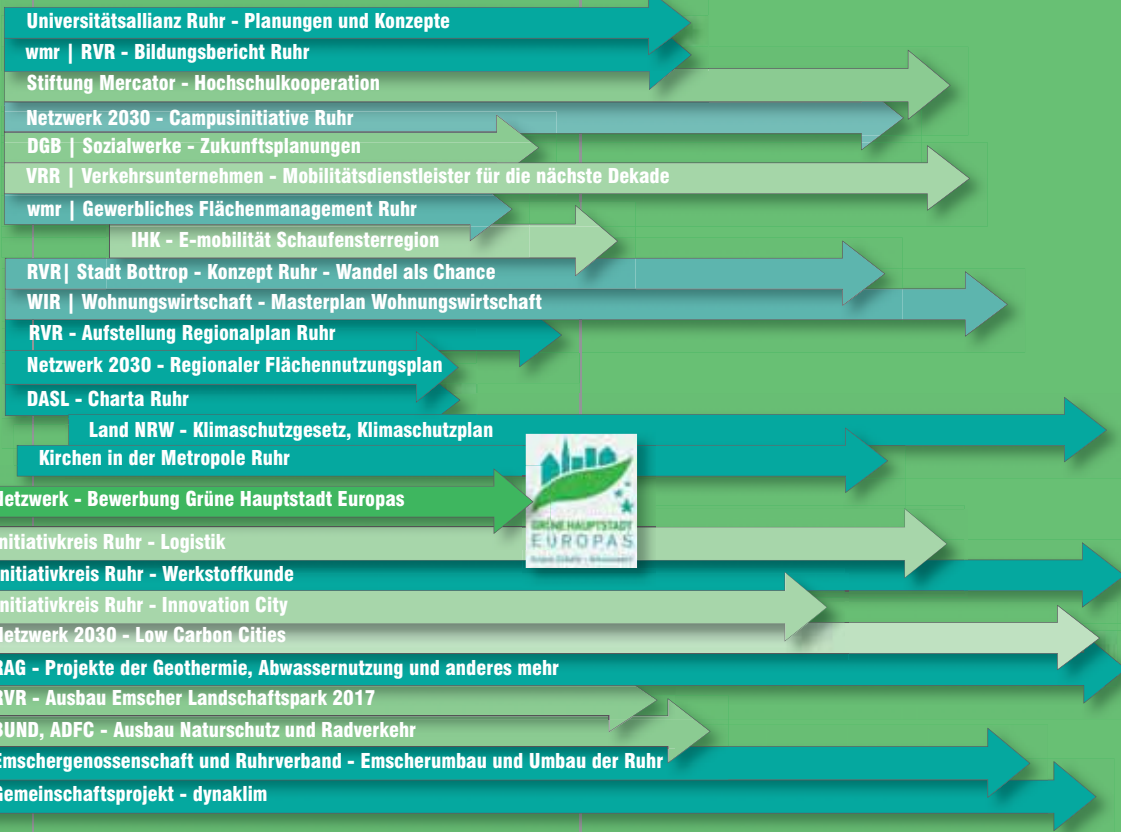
Universitätsallianz Ruhr - Planungen und Konzepte
wmr | RVR - Bildungsbericht Ruhr
Stiftung Mercator - Hochschulkooperation
Netzwerk 2030 - Campusinitiative Ruhr
DGB | Sozialwerke - Zukunftsplanungen
VRR | Verkehrsunternehmen - Mobilitätsdienstleister für die nächste Dekade
wmr | Gewerbliches Flächenmanagement Ruhr
IHK - E-mobilität Schaufensterregion
RVR| Stadt Bottrop - Konzept Ruhr - Wandel als Chance
WIR | Wohnungswirtschaft - Masterplan Wohnungswirtschaft
RVR - Aufstellung Regionalplan Ruhr
Netzwerk 2030 - Regionaler Flächennutzungsplan
DASL - Charta Ruhr
Land NRW - Klimaschutzgesetz, Klimaschutzplan
Kirchen in der Metropole Ruhr
etzwerk - Bewerbung Grüne Hauptstadt Europas
GRÜNE HAUPTSTADT EUROPAS
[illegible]
nitiativkreis Ruhr - Logistik
nitiativkreis Ruhr - Werkstoffkunde
nitiativkreis Ruhr - Innovation City
etzwerk 2030 - Low Carbon Cities
RAG - Projekte der Geothermie, Abwassernutzung und anderes mehr
RVR - Ausbau Emscher Landschaftspark 2017
BUND, ADFC - Ausbau Naturschutz und Radverkehr
Emschergenossenschaft und Ruhrverband - Emscherumbau und Umbau der Ruhr
Gemeinschaftsprojekt - dynaklim